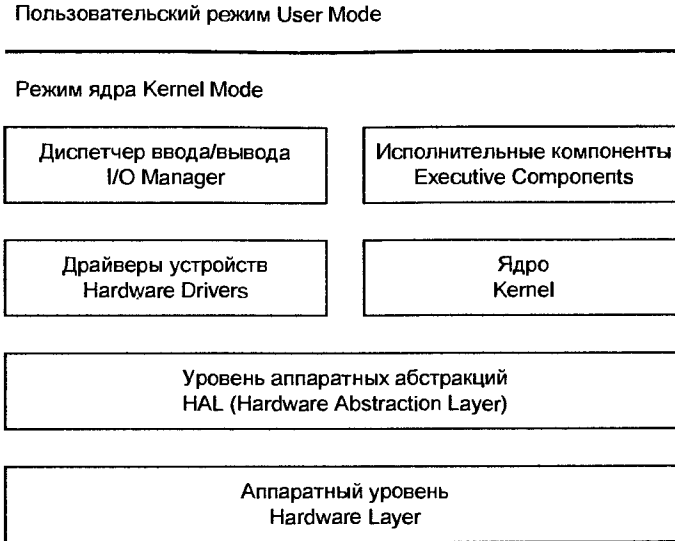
Пользовательский режим User Mode

Режим ядра Kernel Mode

Диспетчер ввода/вывода
I/O Manager

Исполнительные компоненты
Executive Components

Драйверы устройств
Hardware Drivers

Ядро
Kernel

Уровень аппаратных абстракций
HAL (Hardware Abstraction Layer)

Аппаратный уровень
Hardware Layer